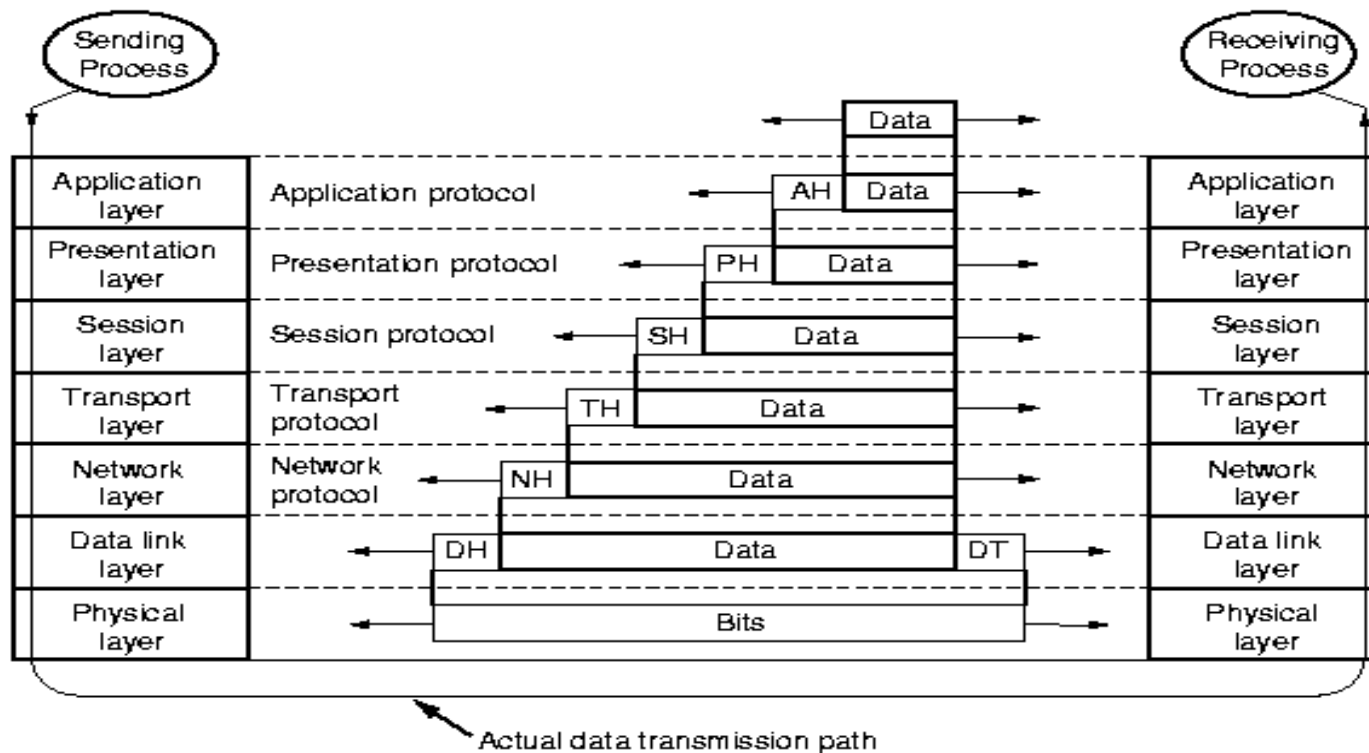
Sending Process

Receiving Process

Data

Application layer

Application protocol

AH

Data

Application layer

Presentation layer

Presentation protocol

PH

Data

Presentation layer

Session layer

Session protocol

SH

Data

Session layer

Transport layer

Transport protocol

TH

Data

Transport layer

Network layer

Network protocol

NH

Data

Network layer

Data link layer

DH

Data

DT

Data link layer

Physical layer

Bits

Physical layer

Actual data transmission path